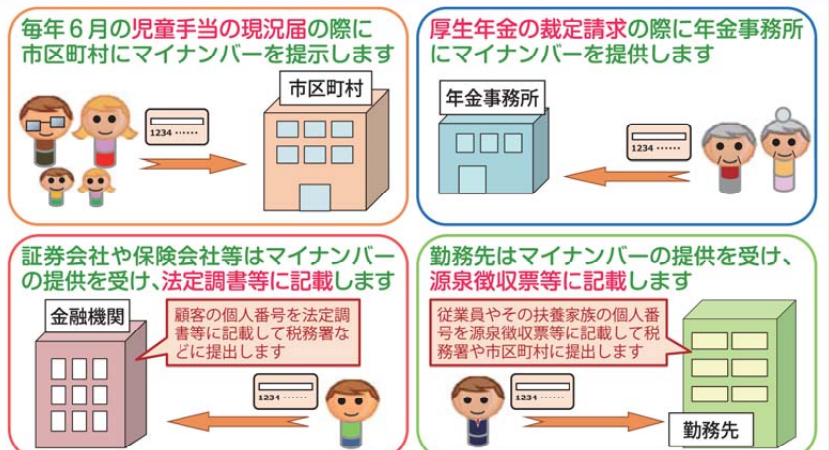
毎年６月の児童手当の現況届の際に市区町村にマイナンバーを提示します

市区町村

1234 ……

厚生年金の裁定請求の際に年金事務所にマイナンバーを提供します

年金事務所

1234 ……

証券会社や保険会社等はマイナンバーの提供を受け、法定調書等に記載します

金融機関

顧客の個人番号を法定調書等に記載して税務署などに提出します

1234 ……

勤務先はマイナンバーの提供を受け、源泉徴収票等に記載します

従業員やその扶養家族の個人番号を源泉徴収票等に記載して税務署や市区町村に提出します

1234 ……

勤務先